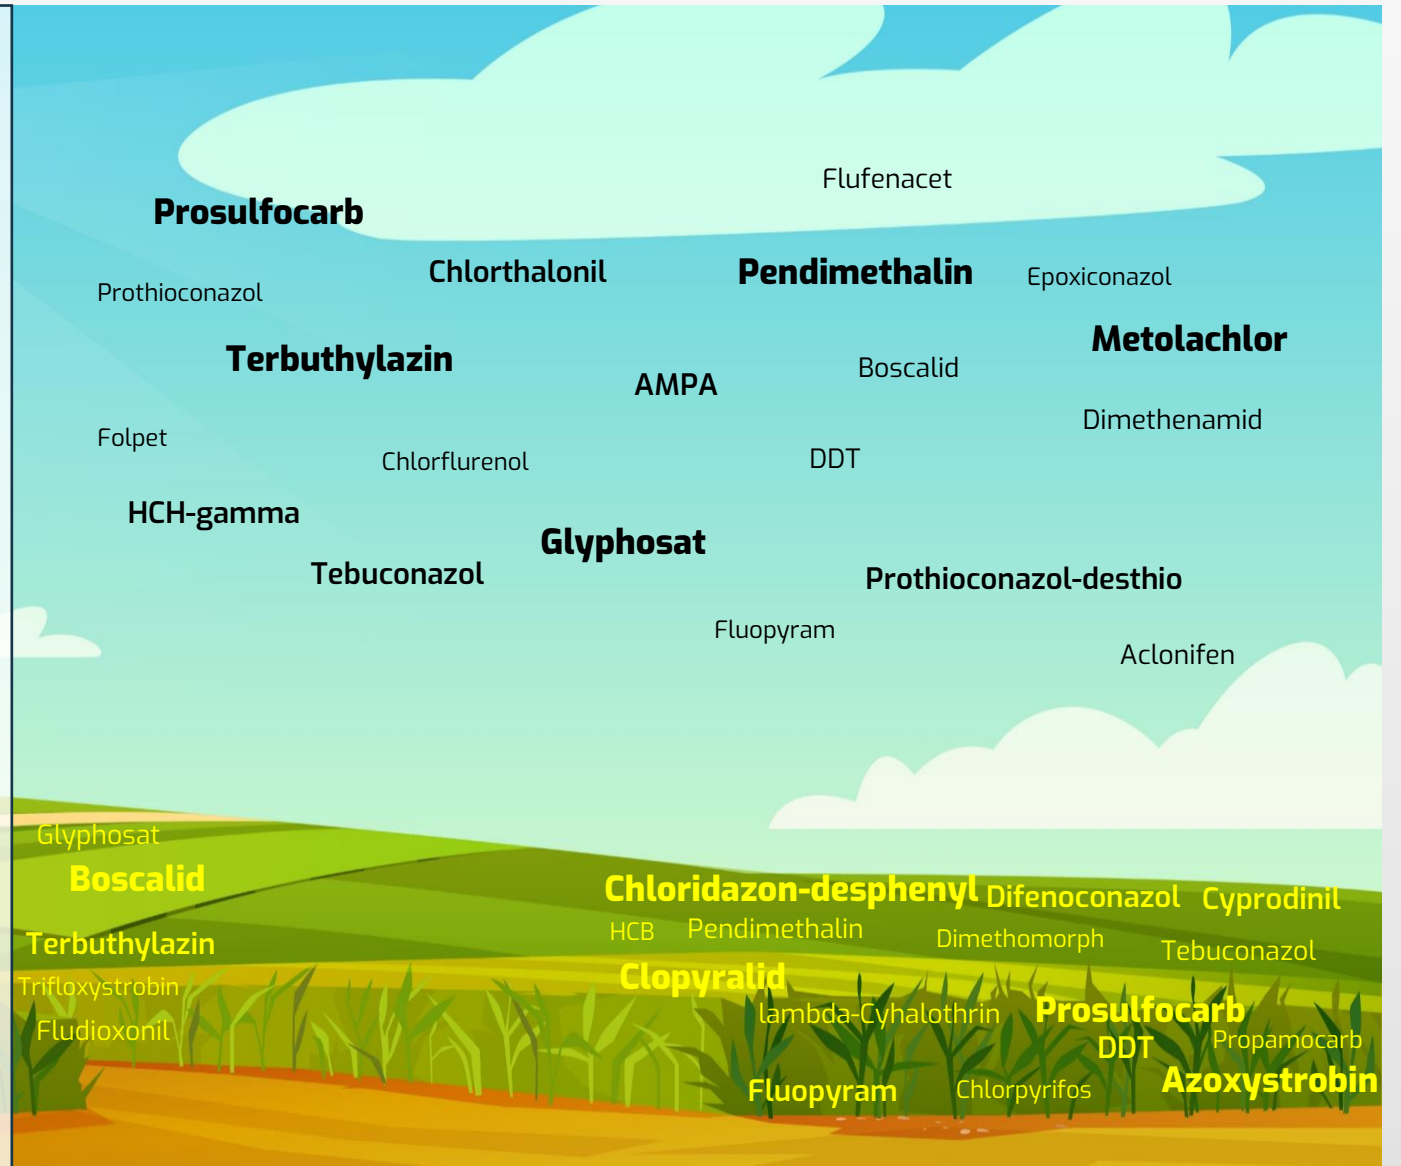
Flufenacet

Prosulfocarb

Chlorthalonil

Pendimethalin

Epoxiconazol

Prothioconazol

Metolachlor

Terbuthylazin

AMPA

Boscalid

Dimethenamid

Folpet

Chlorflurenol

DDT

HCH-gamma

Glyphosat

Tebuconazol

Prothioconazol-desthio

Fluopyram

Aclonifen

Glyphosat

Boscalid

Chloridazon-desphenyl Difenoconazol Cyprodinil

HCB Pendimethalin

Dimethomorph

Terbuthylazin

Tebuconazol

Trifloxystrobin

Clopyralid

Fludioxonil

lambda-Cyhalothrin

Prosulfocarb

DDT

Propamocarb

Fluopyram

Chlorpyrifos

Azoxystrobin